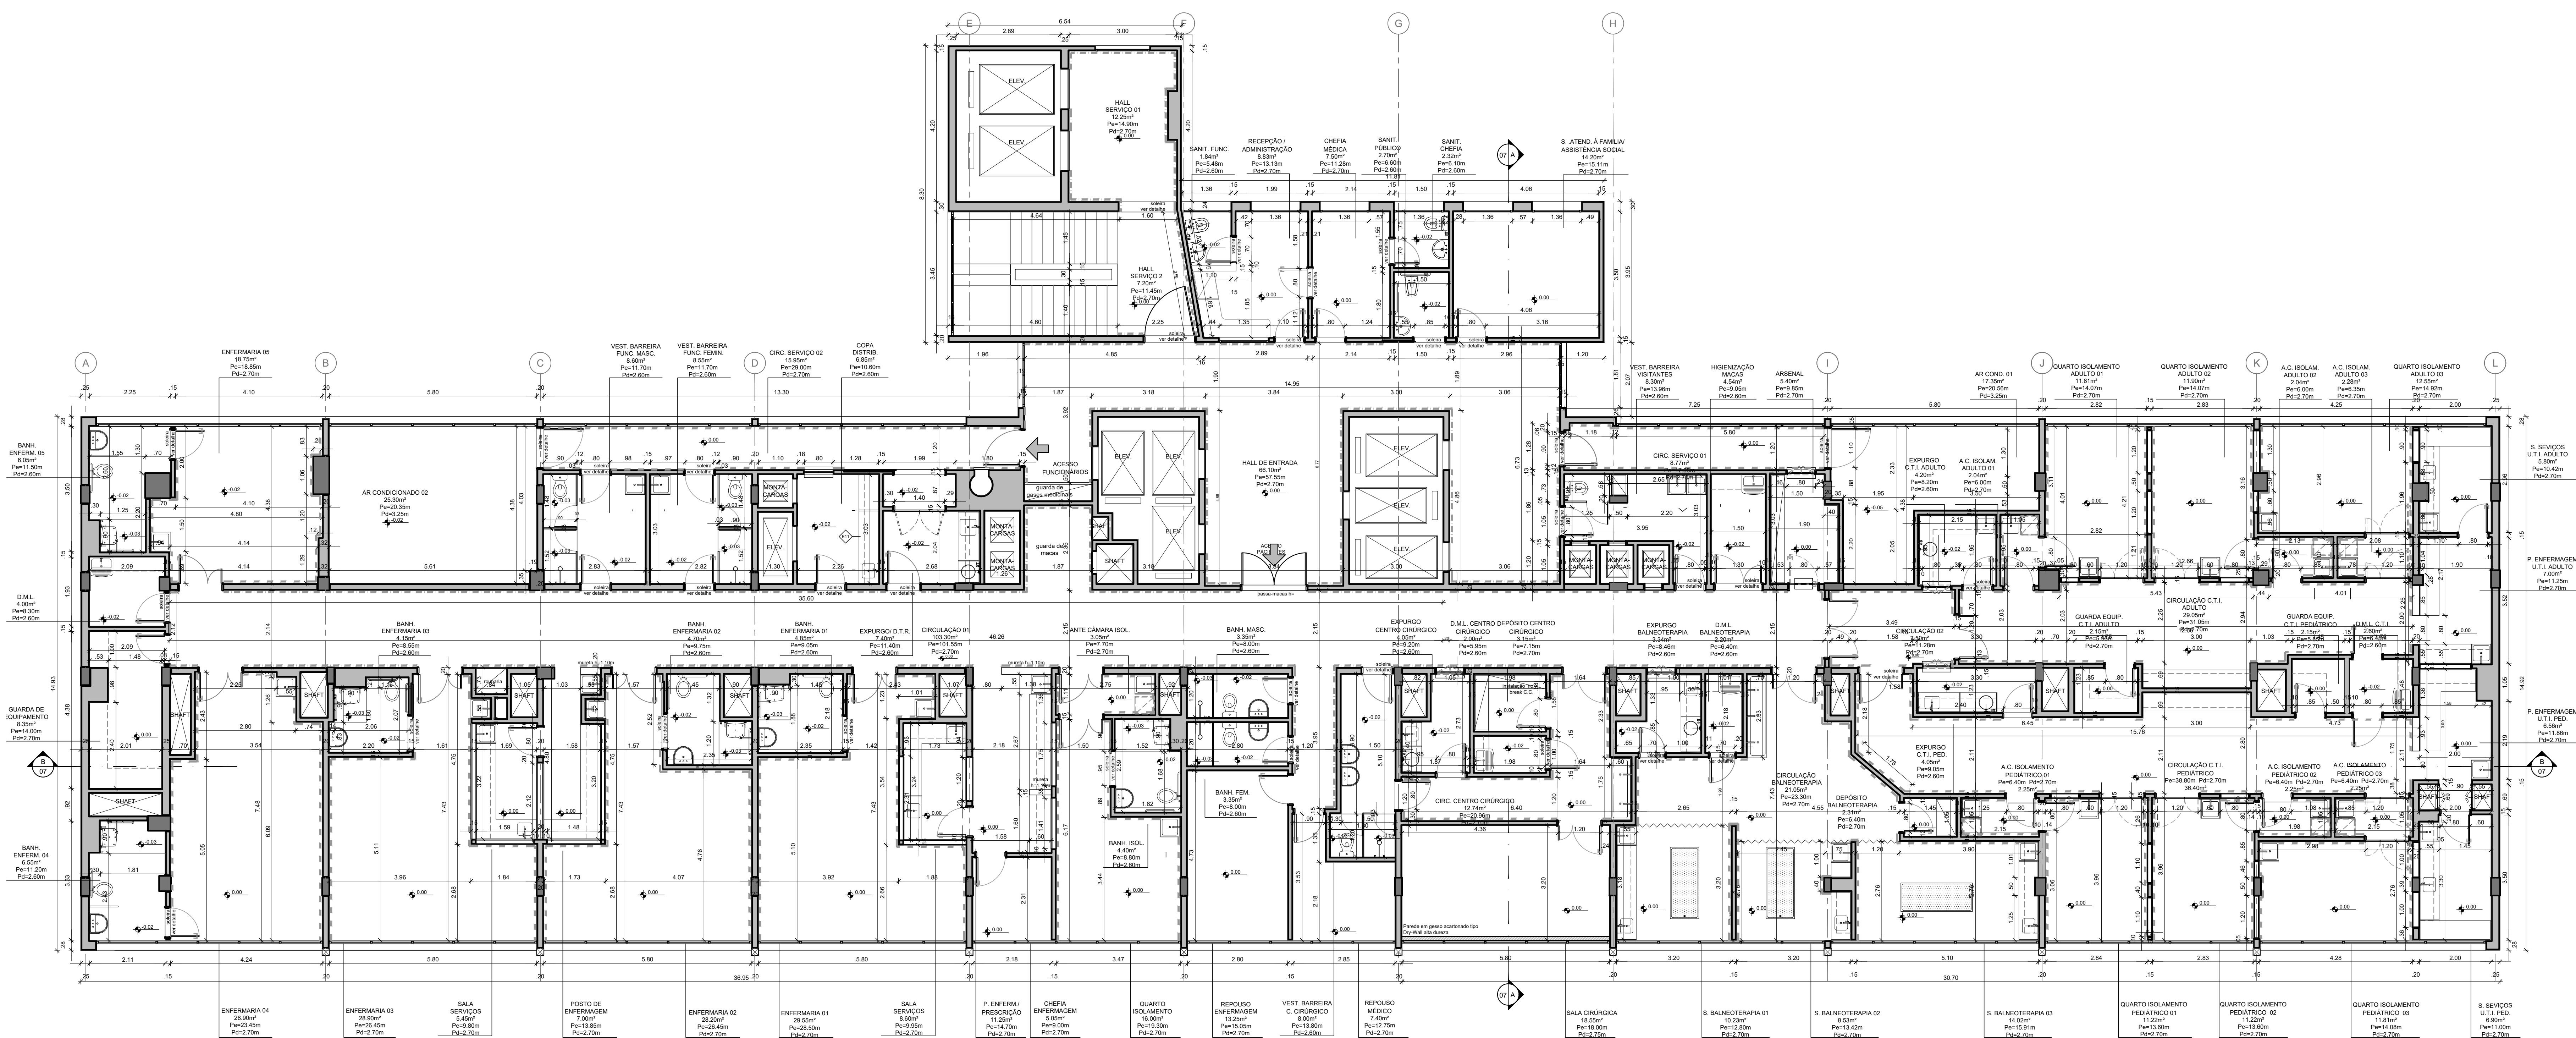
E F G H

6.54
2.89 3.00

ELEV.
ELEV.

HALL SERVIÇO 01 12.25m² Pe=14.90m Pd=2.70m

HALL SERVIÇO 2 7.20m² Pe=11.45m Pd=2.70m

SANIT. FUNC. 1.84m² Pe=5.48m Pd=2.60m

RECEPÇÃO / ADMINISTRAÇÃO 8.83m² Pe=13.13m Pd=2.70m

CHEFIA MÉDICA 7.50m² Pe=11.28m Pd=2.70m

SANIT. PÚBLICO 2.70m² Pe=6.60m Pd=2.60m

SANIT. CHEFIA 2.32m² Pe=6.10m Pd=2.60m

S. ATEND. À FAMILIA/ ASSISTÊNCIA SOCIAL 14.20m² Pe=15.11m Pd=2.70m

07 A

A B C D I J K L

ENFERMARIA 05 18.75m² Pe=18.85m Pd=2.70m

VEST. BARREIRA FUNC. MASC. 8.60m² Pe=11.70m Pd=2.60m

VEST. BARREIRA FUNC. FEMIN. 8.55m² Pe=11.70m Pd=2.60m

CIRC. SERVIÇO 02 15.95m² Pe=29.00m Pd=2.70m

COPA DISTRIB. 6.85m² Pe=10.60m Pd=2.60m

VEST. BARREIRA VISITANTES 8.30m² Pe=13.96m Pd=2.60m

HIGIENIZAÇÃO MACAS 4.54m² Pe=9.05m Pd=2.60m

ARSENAL 5.40m² Pe=9.85m Pd=2.70m

AR COND. 01 17.35m² Pe=20.56m Pd=3.25m

QUARTO ISOLAMENTO ADULTO 01 11.81m² Pe=14.07m Pd=2.70m

QUARTO ISOLAMENTO ADULTO 02 11.90m² Pe=14.07m Pd=2.70m

A.C. ISOLAM. ADULTO 02 2.04m² Pe=6.00m Pd=2.70m

A.C. ISOLAM. ADULTO 03 2.28m² Pe=6.35m Pd=2.70m

QUARTO ISOLAMENTO ADULTO 03 12.55m² Pe=14.92m Pd=2.70m

BANH. ENFERM. 05 6.05m² Pe=11.50m Pd=2.60m

AR CONDICIONADO 02 25.30m² Pe=20.35m Pd=3.25m

ACESSO FUNCIONÁRIOS

guarda de gases medicinais

guarda de macas

ELEV. ELEV. ELEV. ELEV.

SHAFT SHAFT

MONTA CARGAS

HALL DE ENTRADA 66.10m² Pe=57.55m Pd=2.70m

CIRC. SERVIÇO 01 8.77m²

EXPURGO C.T.I. ADULTO 4.20m² Pe=8.20m Pd=2.60m

A.C. ISOLAM. ADULTO 01 2.04m² Pe=6.00m Pd=2.70m

S. SEVIÇOS U.T.I. ADULTO 5.80m² Pe=10.42m Pd=2.70m

P. ENFERMAGEM U.T.I. ADULTO 7.00m² Pe=11.25m Pd=2.70m

D.M.L. 4.00m² Pe=8.30m Pd=2.60m

GUARDA DE EQUIPAMENTO 8.35m² Pe=14.00m Pd=2.70m

BANH. ENFERMARIA 03 4.15m² Pe=8.55m Pd=2.60m

BANH. ENFERMARIA 02 4.70m² Pe=9.75m Pd=2.60m

BANH. ENFERMARIA 01 4.85m² Pe=9.05m Pd=2.60m

EXPURGO/ D.T.R. 7.40m² Pe=11.40m Pd=2.60m

CIRCULAÇÃO 01 103.30m² Pe=101.55m Pd=2.70m

ANTE CÂMARA ISOL 3.05m² Pe=7.70m Pd=2.60m

BANH. MASC. 3.35m² Pe=8.00m Pd=2.60m

BANH. FEM. 3.35m² Pe=8.00m Pd=2.60m

BANH. ISOL. 4.40m² Pe=8.80m Pd=2.60m

EXPURGO CENTRO CIRÚRGICO 4.05m² Pe=9.20m Pd=2.60m

D.M.L. CENTRO CIRÚRGICO 2.00m² Pe=5.95m Pd=2.60m

DEPÓSITO CENTRO CIRÚRGICO 3.15m² Pe=7.15m Pd=2.70m

CIRC. CENTRO CIRÚRGICO 12.74m² Pe=20.96m Pd=2.70m

EXPURGO BALNEOTERAPIA 3.34m² Pe=8.46m Pd=2.60m

D.M.L. BALNEOTERAPIA 2.40m² Pe=6.40m Pd=2.60m

CIRCULAÇÃO BALNEOTERAPIA 21.05m² Pe=23.30m Pd=2.70m

DEPÓSITO BALNEOTERAPIA 2.91m² Pe=6.40m Pd=2.70m

CIRCULAÇÃO 02 5.30m² Pe=11.28m Pd=2.70m

EXPURGO C.T.I. PED. 4.05m² Pe=9.05m Pd=2.60m

GUARDA EQUIP. C.T.I. ADULTO 2.15m² Pe=5.90m Pd=2.70m

CIRCULAÇÃO C.T.I. ADULTO 29.05m² Pe=31.05m Pd=2.70m

GUARDA EQUIP. C.T.I. PEDIÁTRICO 2.15m² Pe=5.90m Pd=2.70m

D.M.L. C.T.I. 2.60m² Pe=6.50m Pd=2.60m

A.C. ISOLAMENTO PEDIÁTRICO 01 2.25m²

CIRCULAÇÃO C.T.I. PEDIÁTRICO Pe=38.80m Pd=2.70m 36.40m²

A.C. ISOLAMENTO PEDIÁTRICO 02 Pe=6.40m Pd=2.70m 2.25m²

A.C. ISOLAMENTO PEDIÁTRICO 03 Pe=6.40m Pd=2.70m 2.25m²

P. ENFERMAGEM U.T.I. PED. 6.56m² Pe=11.86m Pd=2.70m

BANH. ENFERM. 04 6.55m² Pe=11.20m Pd=2.60m

B 07

Parede em gesso acartonado tipo Dry-Wall alta dureza

passa-macas h=

ENFERMARIA 04 28.90m² Pe=23.45m Pd=2.70m

ENFERMARIA 03 28.90m² Pe=26.45m Pd=2.70m

SALA SERVIÇOS 5.45m² Pe=9.80m Pd=2.60m

POSTO DE ENFERMAGEM 7.00m² Pe=13.85m Pd=2.70m

ENFERMARIA 02 28.20m² Pe=26.45m Pd=2.70m

ENFERMARIA 01 29.55m² Pe=28.50m Pd=2.70m

SALA SERVIÇOS 8.60m² Pe=9.95m Pd=2.60m

P. ENFERM./ PRESCRIÇÃO 11.25m² Pe=14.70m Pd=2.70m

CHEFIA ENFERMAGEM 5.05m² Pe=9.00m Pd=2.70m

QUARTO ISOLAMENTO 16.00m² Pe=19.30m Pd=2.70m

REPOUSO ENFERMAGEM 13.25m² Pe=15.05m Pd=2.70m

VEST. BARREIRA C. CIRÚRGICO 8.00m² Pe=13.80m Pd=2.60m

REPOUSO MÉDICO 7.40m² Pe=12.75m Pd=2.70m

SALA CIRÚRGICA 18.55m² Pe=18.00m Pd=2.75m

S. BALNEOTERAPIA 01 10.23m² Pe=12.80m Pd=2.70m

S. BALNEOTERAPIA 02 8.53m² Pe=13.42m Pd=2.70m

S. BALNEOTERAPIA 03 14.02m² Pe=15.91m Pd=2.70m

QUARTO ISOLAMENTO PEDIÁTRICO 01 11.22m² Pe=13.60m Pd=2.70m

QUARTO ISOLAMENTO PEDIÁTRICO 02 11.22m² Pe=13.60m Pd=2.70m

QUARTO ISOLAMENTO PEDIÁTRICO 03 11.81m² Pe=14.08m Pd=2.70m

S. SEVIÇOS U.T.I. PED. 6.90m² Pe=11.00m Pd=2.70m

35.60 46.26 14.95 36.95 30.70 14.93 14.92